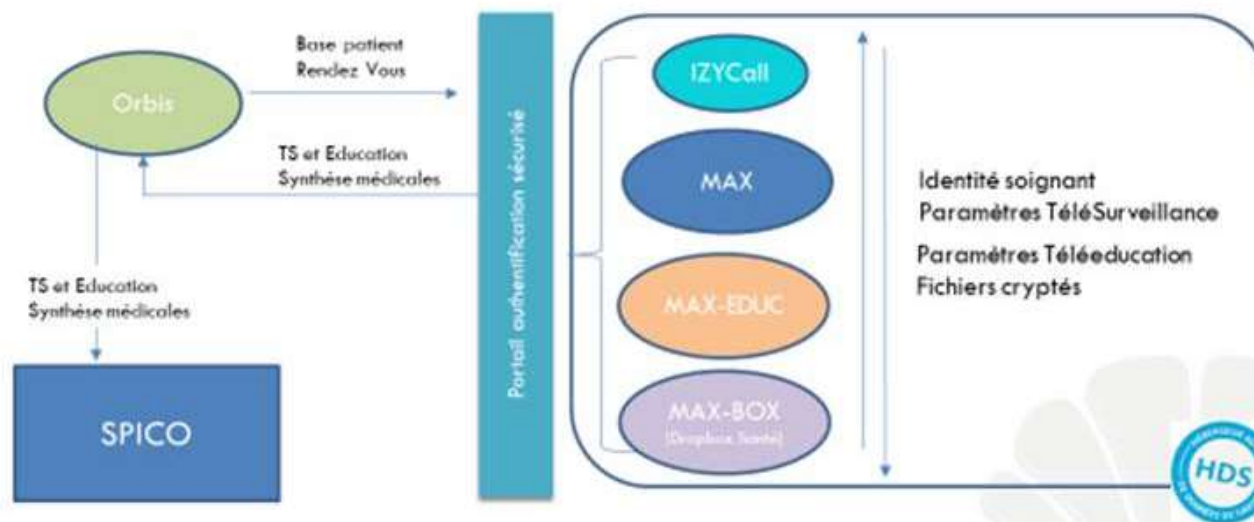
Orbis

Base patient
Rendez Vous

TS et Education
Synthèse médicales

TS et Education
Synthèse médicales

SPICO

Portail authentification sécurisé

IZYCall

MAX

MAX-EDUC

MAX-BOX
(Dropbox Santé)

Identité soignant
Paramètres TéléSurveillance

Paramètres Téléeducation
Fichiers cryptés

HDS